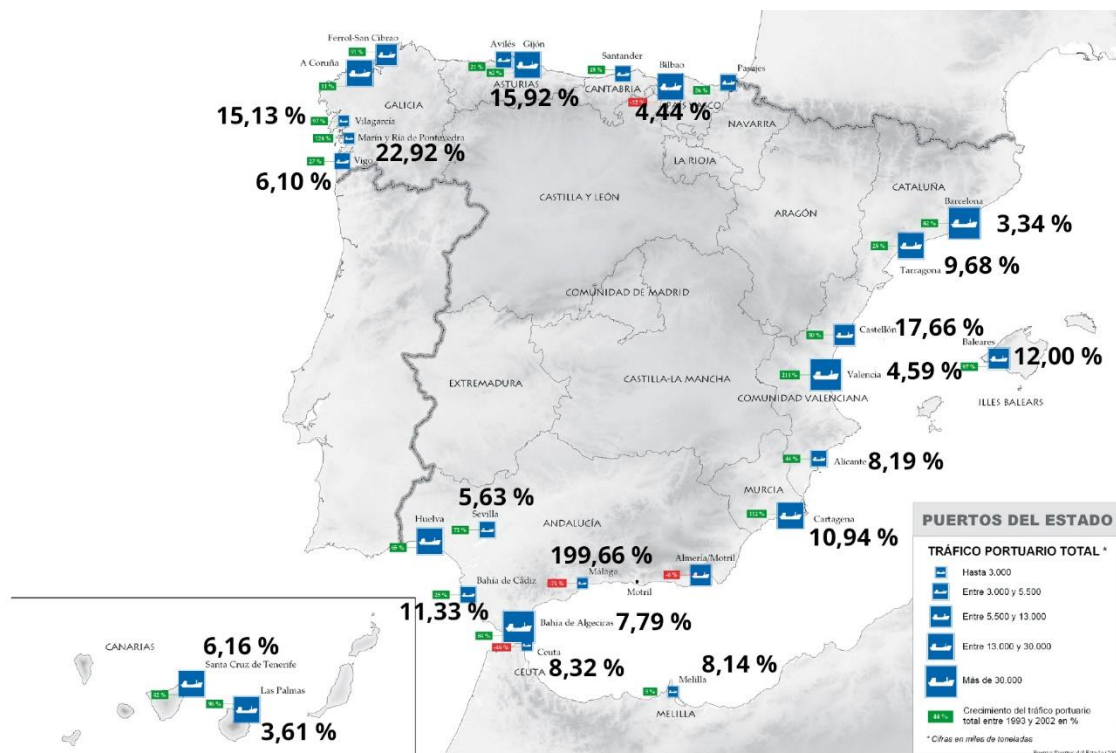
Ferrol-San Cibrao
A Coruña
Avilés Gijón
ASTURIAS
Santander
CANTABRIA
Bilbao
Pasajes
15,13 %
15,92 %
4,44 %
GALICIA
Vilagarcía
Marín y Ría de Pontevedra
22,92 %
Vigo
6,10 %
NAVARRA
LA RIOJA
CASTILLA Y LEÓN
CATALUÑA
Barcelona
3,34 %
ARAGÓN
Tarragona 9,68 %
COMUNIDAD DE MADRID
Castellón 17,66 %
Baleares
12,00 %
Valencia 4,59 %
EXTREMADURA
CASTILLA-LA MANCHA
COMUNIDAD VALENCIANA
ILLES BALEARS
Alicante 8,19 %
5,63 %
MURCIA
Huelva
Sevilla
ANDALUCÍA
Cartagena
10,94 %
PUERTOS DEL ESTADO
TRÁFICO PORTUARIO TOTAL *
Hasta 3.000
Entre 3.000 y 5.500
Entre 5.500 y 13.000
Entre 13.000 y 30.000
Más de 30.000
Crecimiento del tráfico portuario total entre 1993 y 2002 en %
* Cifras en miles de toneladas
199,66 %
Almería/Motril
Bahía de Cádiz
Málaga
Motril
11,33 %
Bahía de Algeciras 7,79 %
CANARIAS
6,16 %
Santa Cruz de Tenerife
Ceuta
CEUTA 8,32 %
8,14 %
Melilla
Las Palmas
MELILLA
3,61 %